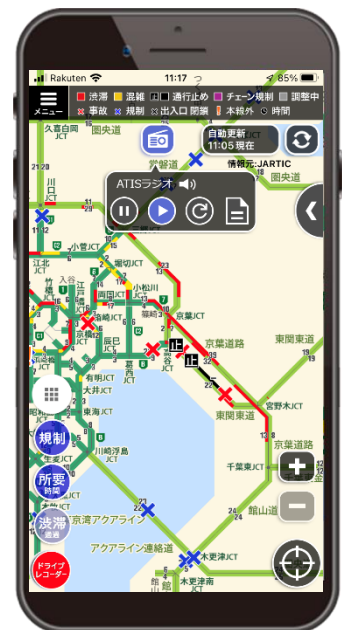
Rakuten 11:17 85%

メニュー
渋滞 混雑 通行止め チェーン規制 調整中
事故 規制 出入口閉鎖 本線外 時間

自動更新
11:05現在
情報元:JARTIC

久喜白岡JCT
圏央道
幸手
21.0
22.0
21.0
川口JCT
21.0
21.0
ATISラジオ
江北JCT
小菅JCT
堀切JCT
小松川JCT
江戸橋JCT
両国JCT
京葉JCT
浜崎橋JCT
辰巳JCT
有明JCT
東海JCT
大井JCT
生麦JCT
川崎浮島JCT
湾岸
京葉道路
東関東道
宮野木JCT
京葉道路
千葉東JCT
東京湾アクアライン
アクアライン連絡道
館山道
木更津JCT
木更津南
圏央道
規制
所要時間
渋滞 通過
ドライブレコーダー